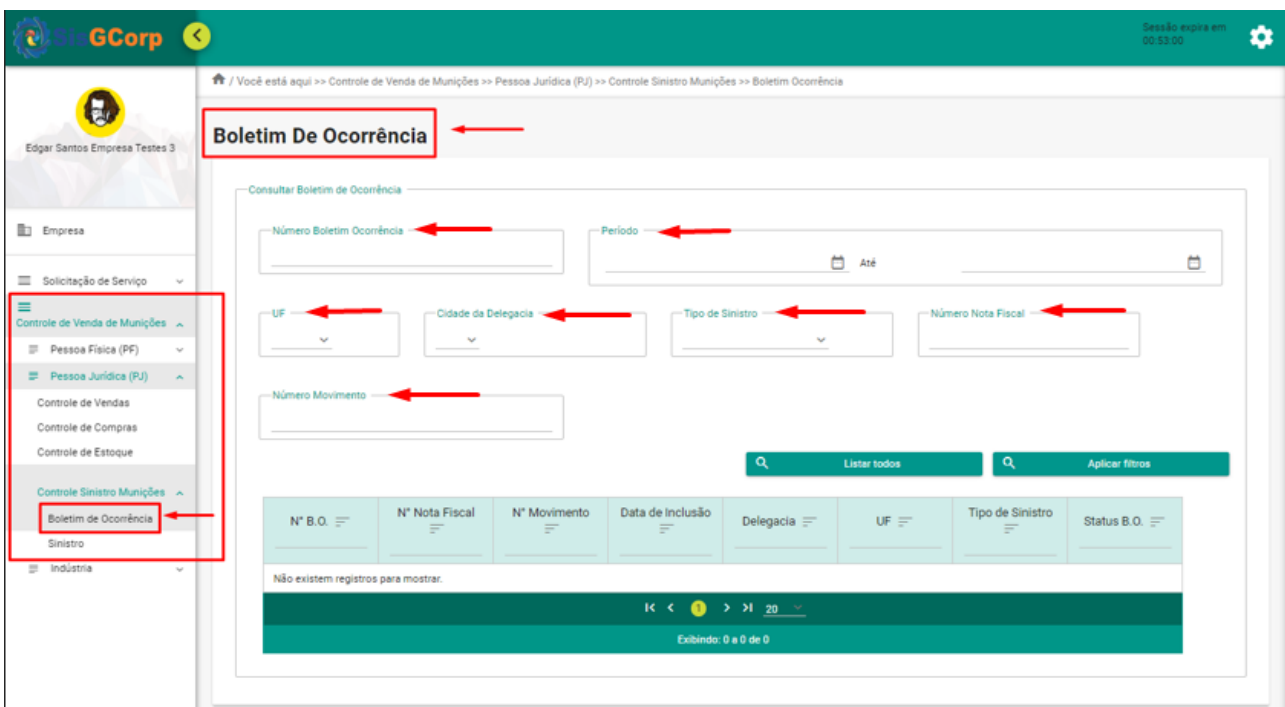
SisGCorp

Sessão expira em 00:53:00

Edgar Santos Empresa Testes 3

Empresa

Solicitação de Serviço

Controle de Venda de Munições

Pessoa Física (PF)

Pessoa Jurídica (PJ)

Controle de Vendas

Controle de Compras

Controle de Estoque

Controle Sinistro Munições

Boletim de Ocorrência

Sinistro

Indústria

/ Você está aqui >> Controle de Venda de Munições >> Pessoa Jurídica (PJ) >> Controle Sinistro Munições >> Boletim Ocorrência

Boletim De Ocorrência

Consultar Boletim de Ocorrência

Número Boletim Ocorrência

Período

Até

UF

Cidade da Delegacia

Tipo de Sinistro

Número Nota Fiscal

Número Movimento

Listar todos

Aplicar filtros

| N° B.O. | N° Nota Fiscal | N° Movimento | Data de Inclusão | Delegacia | UF | Tipo de Sinistro | Status B.O. |
|---|---|---|---|---|---|---|---|
| Não existem registros para mostrar. | | | | | | | |

1 20

Exibindo: 0 a 0 de 0